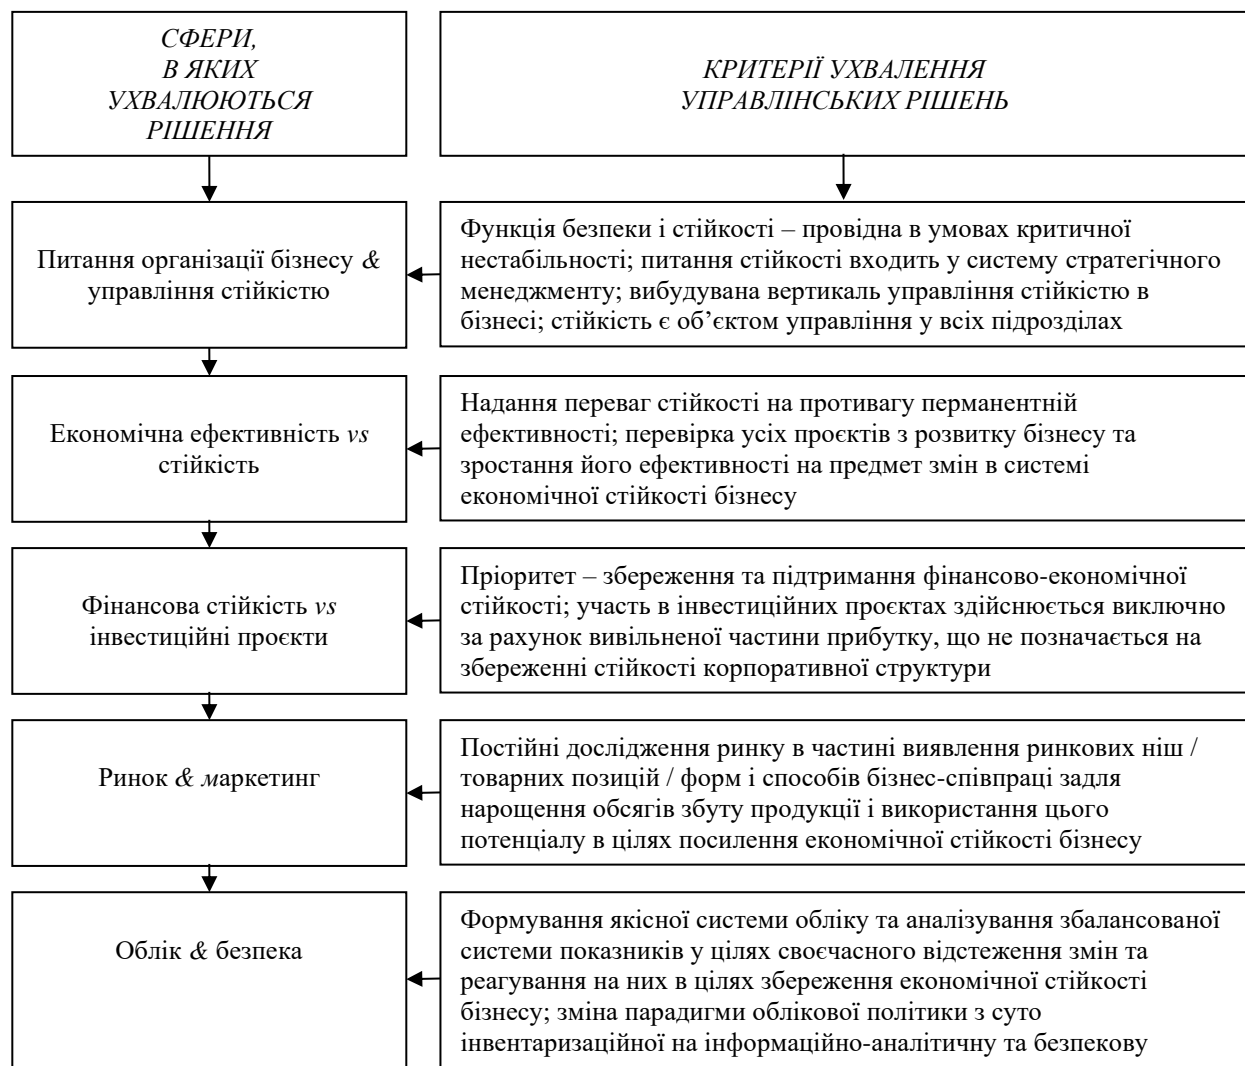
СФЕРИ, В ЯКИХ УХВАЛЮЮТЬСЯ РІШЕННЯ

КРИТЕРІЇ УХВАЛЕННЯ УПРАВЛІНСЬКИХ РІШЕНЬ

Питання організації бізнесу & управління стійкістю

Функція безпеки і стійкості – провідна в умовах критичної нестабільності; питання стійкості входить у систему стратегічного менеджменту; вибудувана вертикаль управління стійкістю в бізнесі; стійкість є об'єктом управління у всіх підрозділах

Економічна ефективність vs стійкість

Надання переваг стійкості на противагу перманентній ефективності; перевірка усіх проєктів з розвитку бізнесу та зростання його ефективності на предмет змін в системі економічної стійкості бізнесу

Фінансова стійкість vs інвестиційні проєкти

Пріоритет – збереження та підтримання фінансово-економічної стійкості; участь в інвестиційних проєктах здійснюється виключно за рахунок вивільненої частини прибутку, що не позначається на збереженні стійкості корпоративної структури

Ринок & маркетинг

Постійні дослідження ринку в частині виявлення ринкових ніш / товарних позицій / форм і способів бізнес-співпраці задля нарощення обсягів збуту продукції і використання цього потенціалу в цілях посилення економічної стійкості бізнесу

Облік & безпека

Формування якісної системи обліку та аналізування збалансованої системи показників у цілях своєчасного відстеження змін та реагування на них в цілях збереження економічної стійкості бізнесу; зміна парадигми облікової політики з суто інвентаризаційної на інформаційно-аналітичну та безпекову